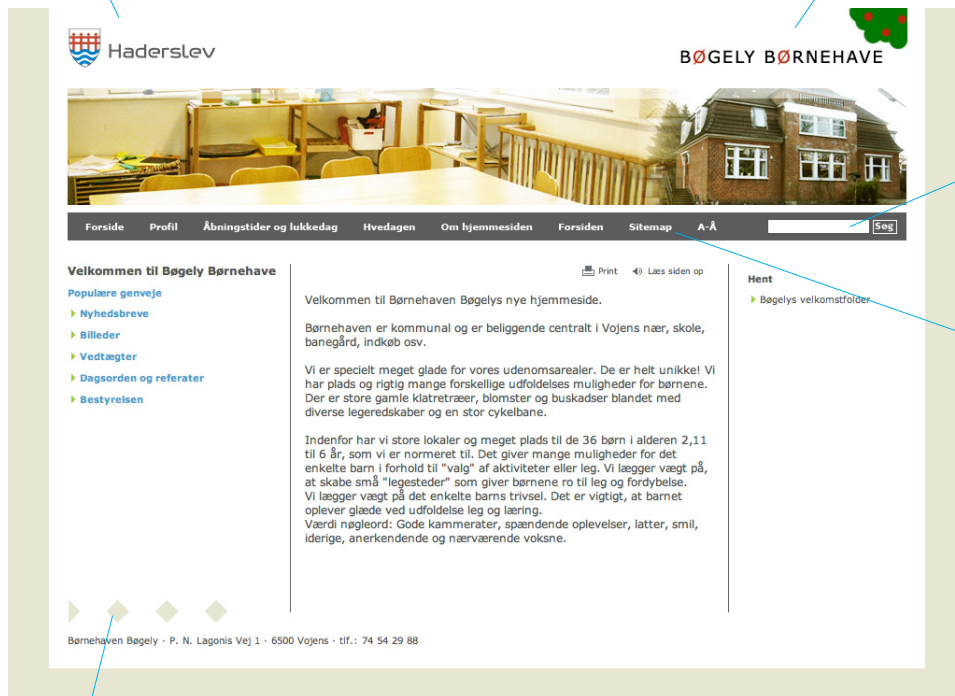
Haderslev

BØGELY BØRNEHAVE

Forside Profil Åbningstider og lukkedag Hvedagen Om hjemmesiden Forsiden Sitemap A-Å Søg

Velkommen til Bøgely Børnehave

Populære genveje

Nyhedsbreve

Billeder

Vedtægter

Dagsorden og referater

Bestyrelsen

Print Læs siden op

Velkommen til Børnehaven Bøgelys nye hjemmeside.

Børnehaven er kommunal og er beliggende centralt i Vojens nær, skole, banegård, indkøb osv.

Vi er specielt meget glade for vores udenomsarealer. De er helt unikke! Vi har plads og rigtig mange forskellige udfoldelses muligheder for børnene. Der er store gamle klatretræer, blomster og buskadser blandet med diverse legeredskaber og en stor cykelbane.

Indenfor har vi store lokaler og meget plads til de 36 børn i alderen 2,11 til 6 år, som vi er normeret til. Det giver mange muligheder for det enkelte barn i forhold til "valg" af aktiviteter eller leg. Vi lægger vægt på, at skabe små "legesteder" som giver børnene ro til leg og fordybelse.
Vi lægger vægt på det enkelte barns trivsel. Det er vigtigt, at barnet oplever glæde ved udfoldelse leg og læring.
Værdi nøgleord: Gode kammerater, spændende oplevelser, latter, smil, iderige, anerkendende og nærværende voksne.

Hent

Bøgelys velkomstfolder

Børnehaven Bøgely · P. N. Lagonis Vej 1 · 6500 Vojens · tlf.: 74 54 29 88